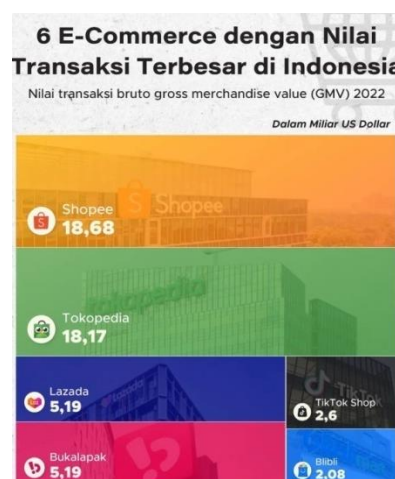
6 E-Commerce dengan Nilai Transaksi Terbesar di Indonesia

Nilai transaksi bruto gross merchandise value (GMV) 2022

Dalam Miliar US Dollar

Shopee
18,68

Tokopedia
18,17

Lazada
5,19

TikTok Shop
2,6

Bukalapak
5,19

Blibli
2,08